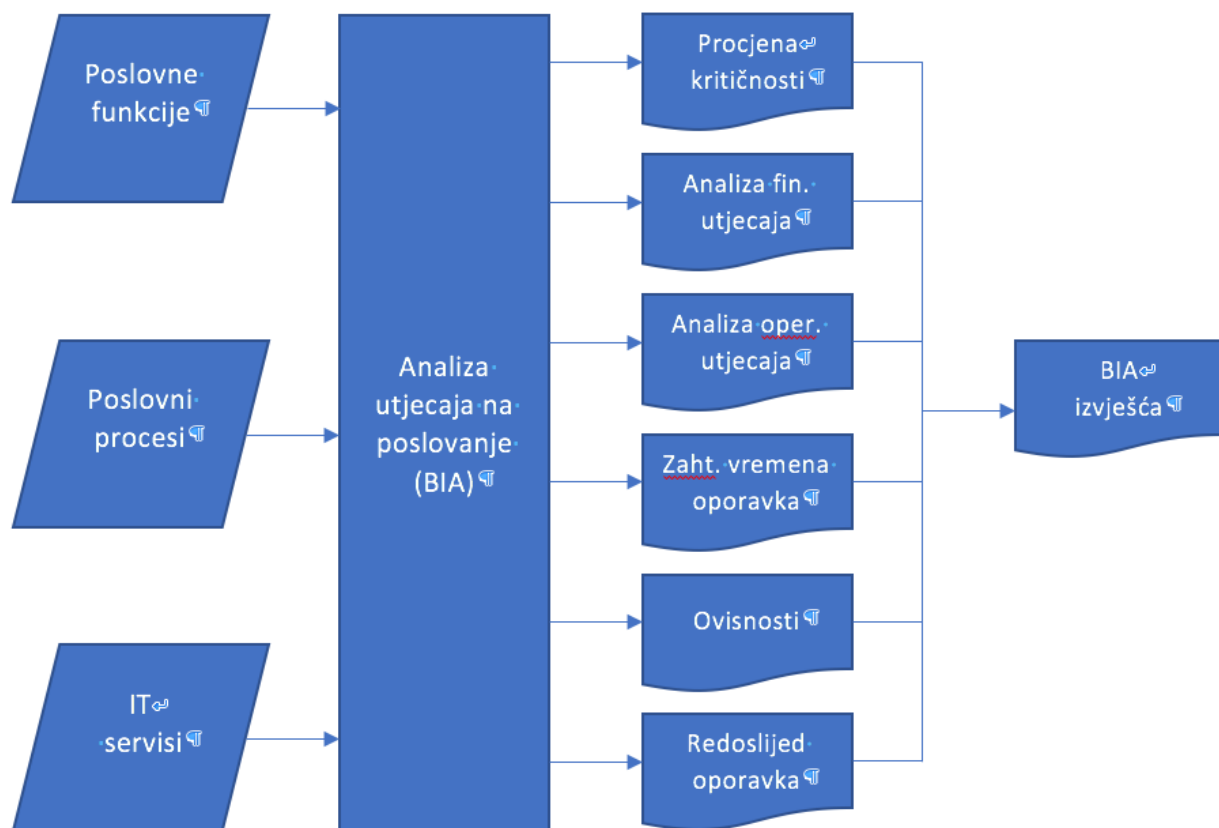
Poslovne funkcije

Poslovni procesi

IT servisi

Analiza utjecaja na poslovanje (BIA)

Procjena kritičnosti

Analiza fin. utjecaja

Analiza oper. utjecaja

Zaht. vremena oporavka

Ovisnosti

Redoslijed oporavka

BIA izvješća